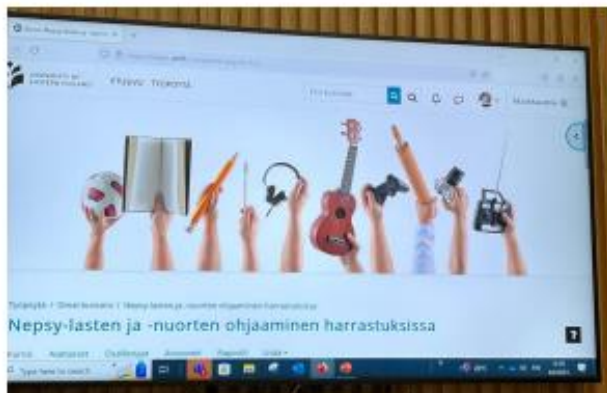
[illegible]

Etusivu Työtila

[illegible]

Työpöytä / Omat kurssini / Nepsy-lasten ja -nuorten ohjaaminen harrastuksissa

Nepsy-lasten ja -nuorten ohjaaminen harrastuksissa

Kurssi Asetukset Osallistujat Arvosanat Raportit Lisää

Type here to search